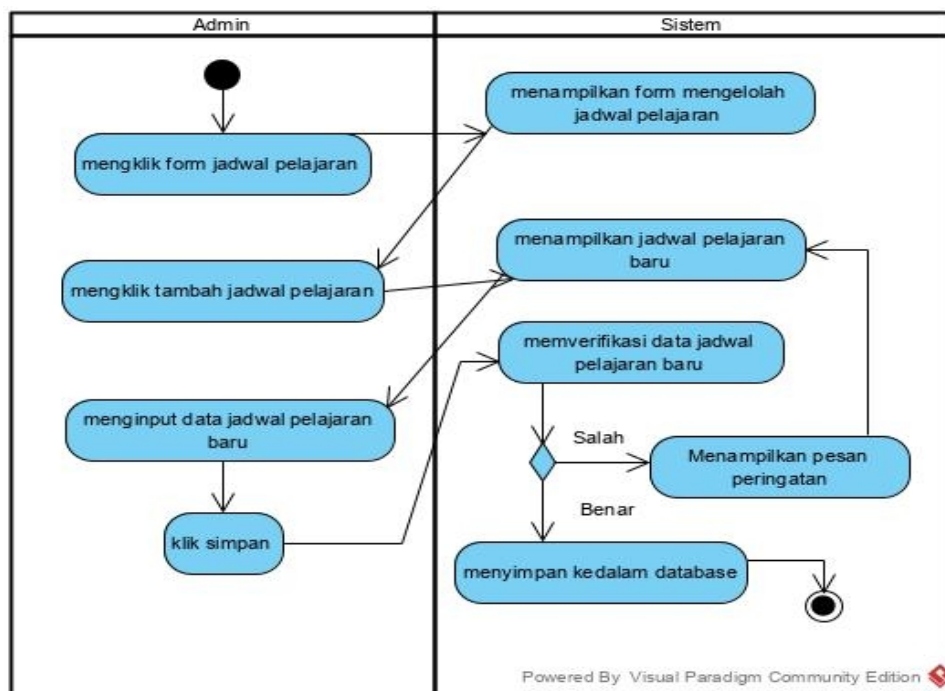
Admin

Sistem

menampilkan form mengelolah jadwal pelajaran

mengklik form jadwal pelajaran

menampilkan jadwal pelajaran baru

mengklik tambah jadwal pelajaran

memverifikasi data jadwal pelajaran baru

menginput data jadwal pelajaran baru

Salah

Menampilkan pesan peringatan

Benar

klik simpan

menyimpan kedalam database

Powered By Visual Paradigm Community Edition